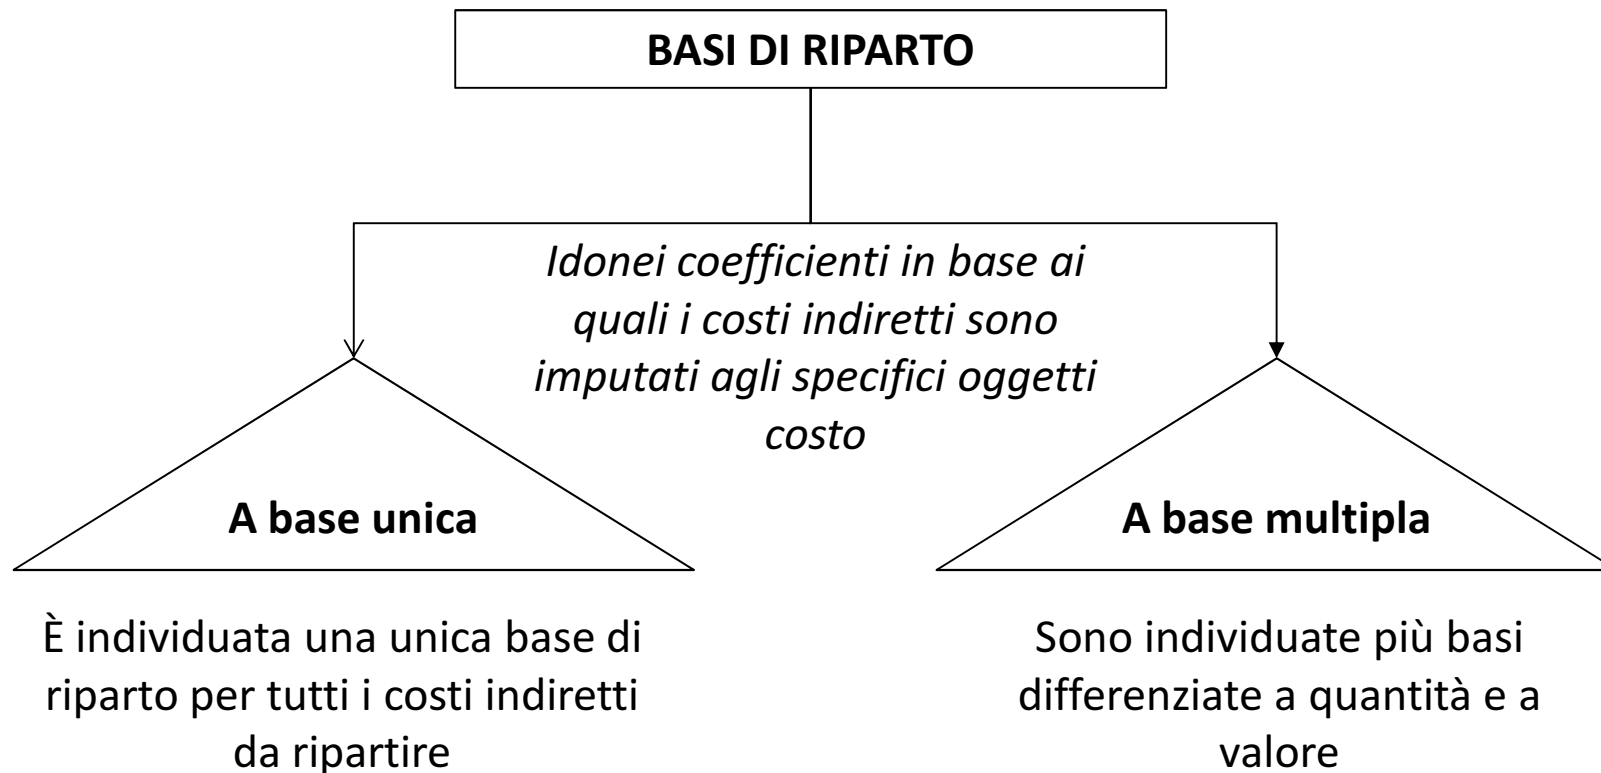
BASI DI RIPARTO

*Idonei coefficienti in base ai quali i costi indiretti sono imputati agli specifici oggetti costo*

A base unica

È individuata una unica base di riparto per tutti i costi indiretti da ripartire

A base multipla

Sono individuate più basi differenziate a quantità e a valore